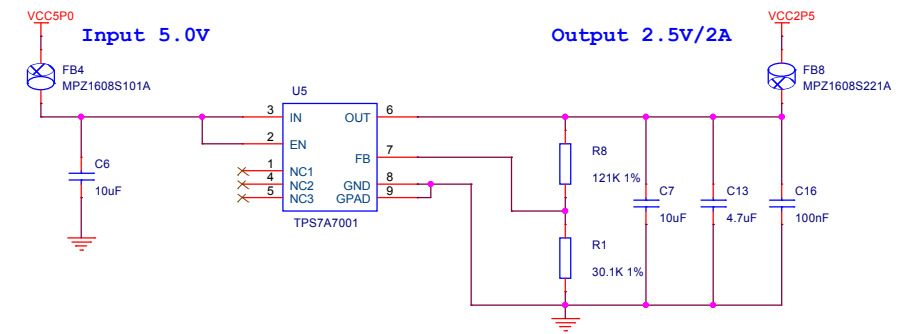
VCC5P0

Input 5.0V

Output 2.5V/2A

VCC2P5

FB4
MPZ1608S101A

FB8
MPZ1608S221A

U5

3 IN
2 EN
1 NC1
4 NC2
5 NC3
OUT 6
FB 7
GND 8
GPAD 9

TPS7A7001

C6
10uF

R8
121K 1%

R1
30.1K 1%

C7
10uF

C13
4.7uF

C16
100nF